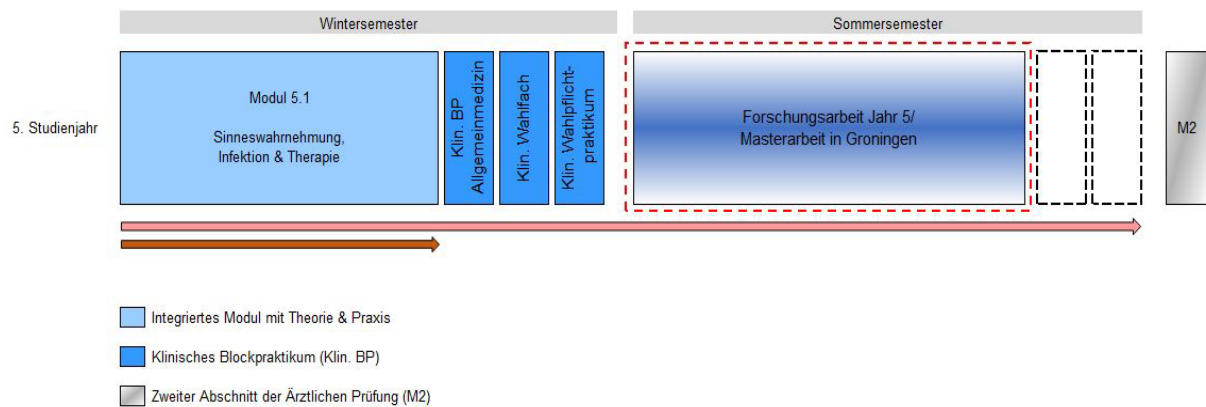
Wintersemester

Sommersemester

5. Studienjahr

Modul 5.1

Sinneswahrnehmung, Infektion & Therapie

Klin. BP Allgemeinmedizin

Klin. Wahlfach

Klin. Wahlpflichtpraktikum

Forschungsarbeit Jahr 5/ Masterarbeit in Groningen

M2

Integriertes Modul mit Theorie & Praxis

Klinisches Blockpraktikum (Klin. BP)

Zweiter Abschnitt der Ärztlichen Prüfung (M2)